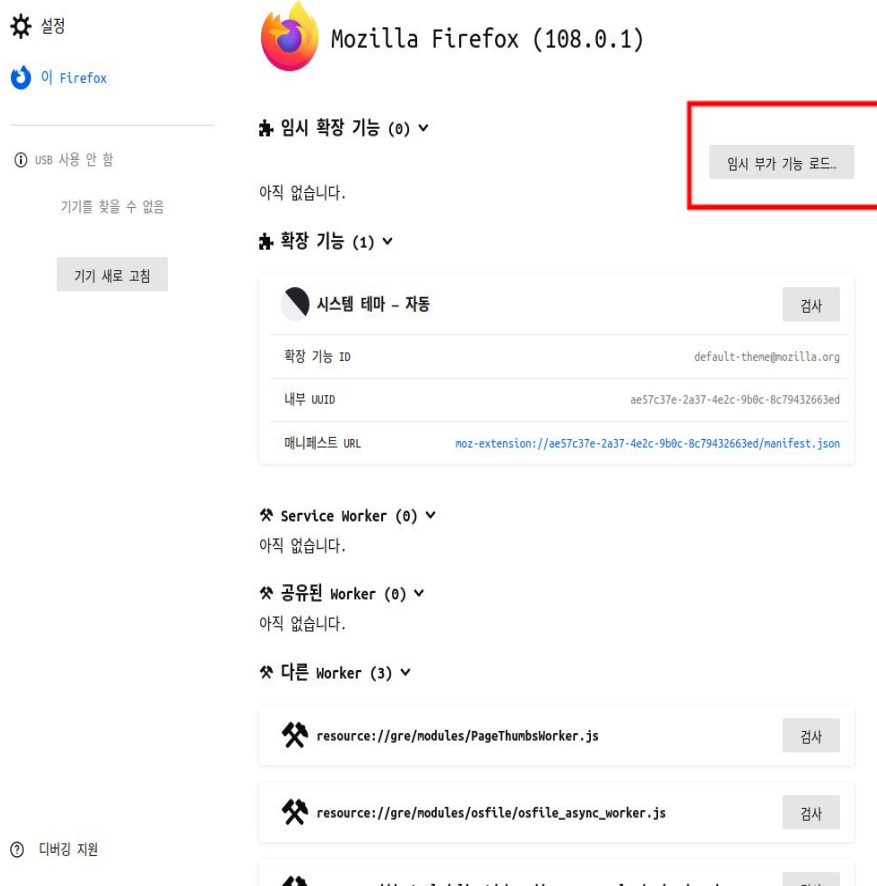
설정

이 Firefox

USB 사용 안 함

기기를 찾을 수 없음

기기 새로 고침

디버깅 지원

Mozilla Firefox (108.0.1)

임시 확장 기능 (0)

임시 부가 기능 로드…

아직 없습니다.

확장 기능 (1)

시스템 테마 — 자동

검사

| 확장 기능 ID | default-theme@mozilla.org |
|---|---|
| 내부 UUID | ae57c37e-2a37-4e2c-9b0c-8c79432663ed |
| 매니페스트 URL | moz-extension://ae57c37e-2a37-4e2c-9b0c-8c79432663ed/manifest.json |

Service Worker (0)

아직 없습니다.

공유된 Worker (0)

아직 없습니다.

다른 Worker (3)

resource://gre/modules/PageThumbsWorker.js

검사

resource://gre/modules/osfile/osfile_async_worker.js

검사

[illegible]

검사